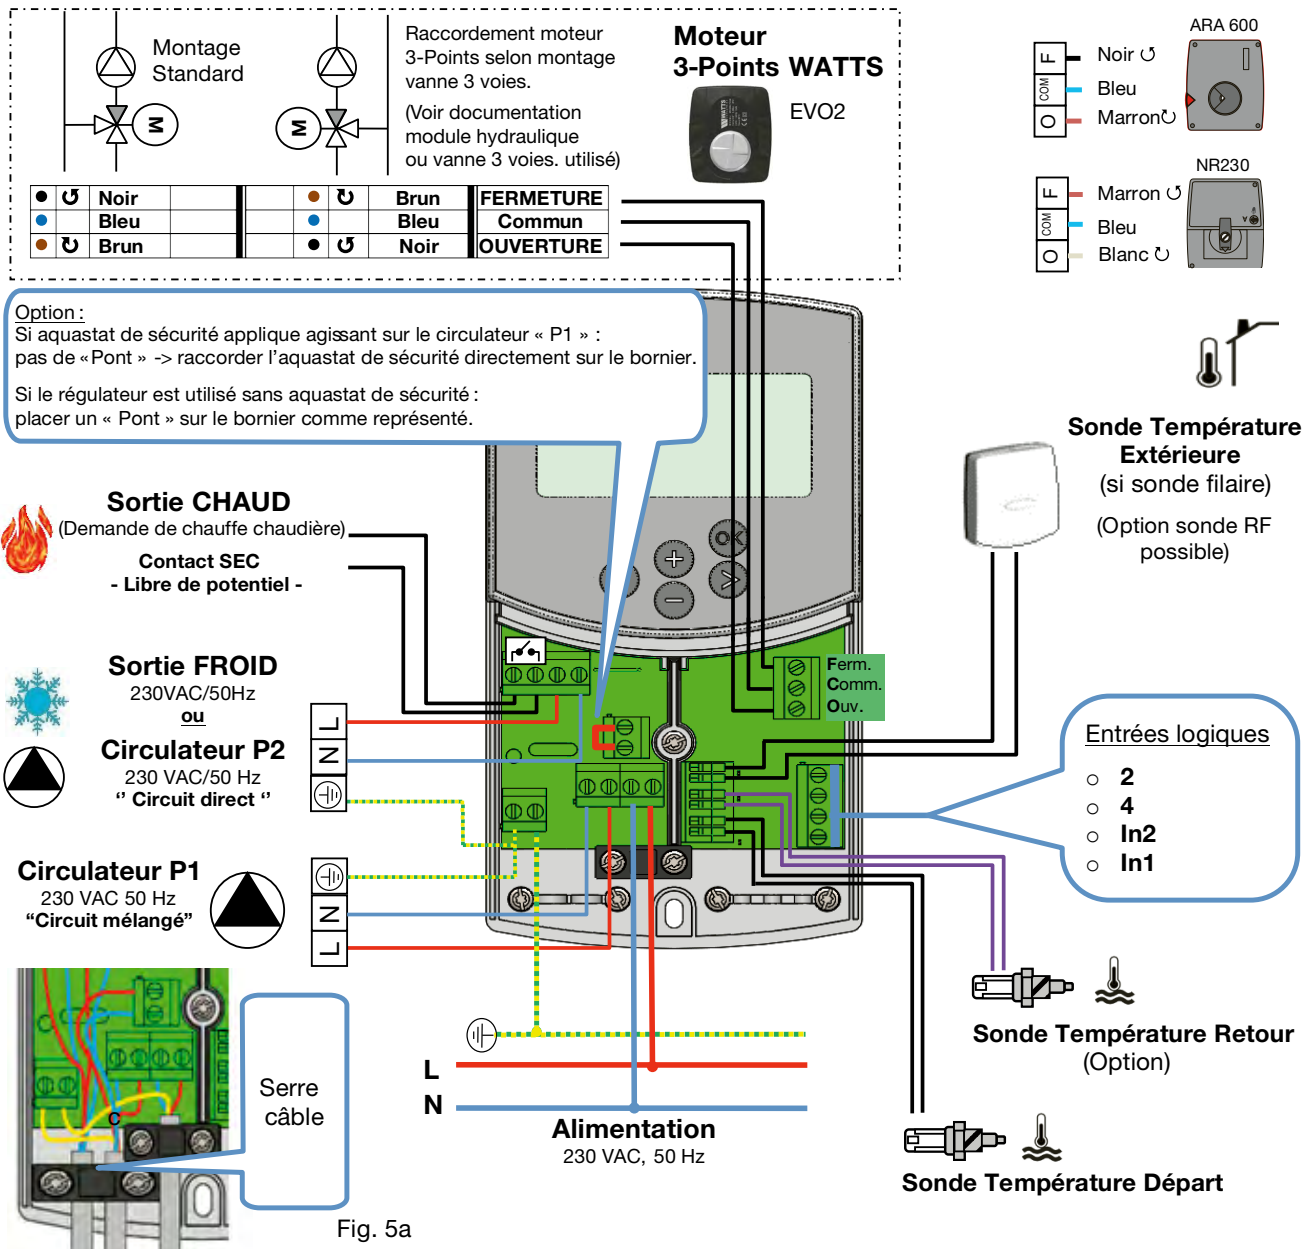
Montage Standard

Raccordement moteur 3-Points selon montage vanne 3 voies.

(Voir documentation module hydraulique ou vanne 3 voies. utilisé)

Moteur 3-Points WATTS

EVO2

| ● | ↺ | Noir | | ● | ↻ | Brun | FERMETURE |
|---|---|---|---|---|---|---|---|
| ● | | Bleu | | ● | | Bleu | Commun |
| ● | ↻ | Brun | | ● | ↺ | Noir | OUVERTURE |

ARA 600

F Noir ↺
COM Bleu
O Marron↻

NR230

F Marron ↺
COM Bleu
O Blanc ↻

Option :
Si aquastat de sécurité applique agissant sur le circulateur « P1 » : pas de «Pont » -> raccorder l'aquastat de sécurité directement sur le bornier.

Si le régulateur est utilisé sans aquastat de sécurité : placer un « Pont » sur le bornier comme représenté.

Sonde Température Extérieure (si sonde filaire)

(Option sonde RF possible)

Sortie CHAUD
(Demande de chauffe chaudière)

Contact SEC
- Libre de potentiel -

Sortie FROID
230VAC/50Hz
ou
Circulateur P2
230 VAC/50 Hz
'' Circuit direct ''

L
N

Ferm.
Comm.
Ouv.

Entrées logiques
○ 2
○ 4
○ In2
○ In1

Circulateur P1
230 VAC 50 Hz
"Circuit mélangé"

N
L

Serre câble

L
N

Alimentation
230 VAC, 50 Hz

Sonde Température Retour
(Option)

Sonde Température Départ

Fig. 5a